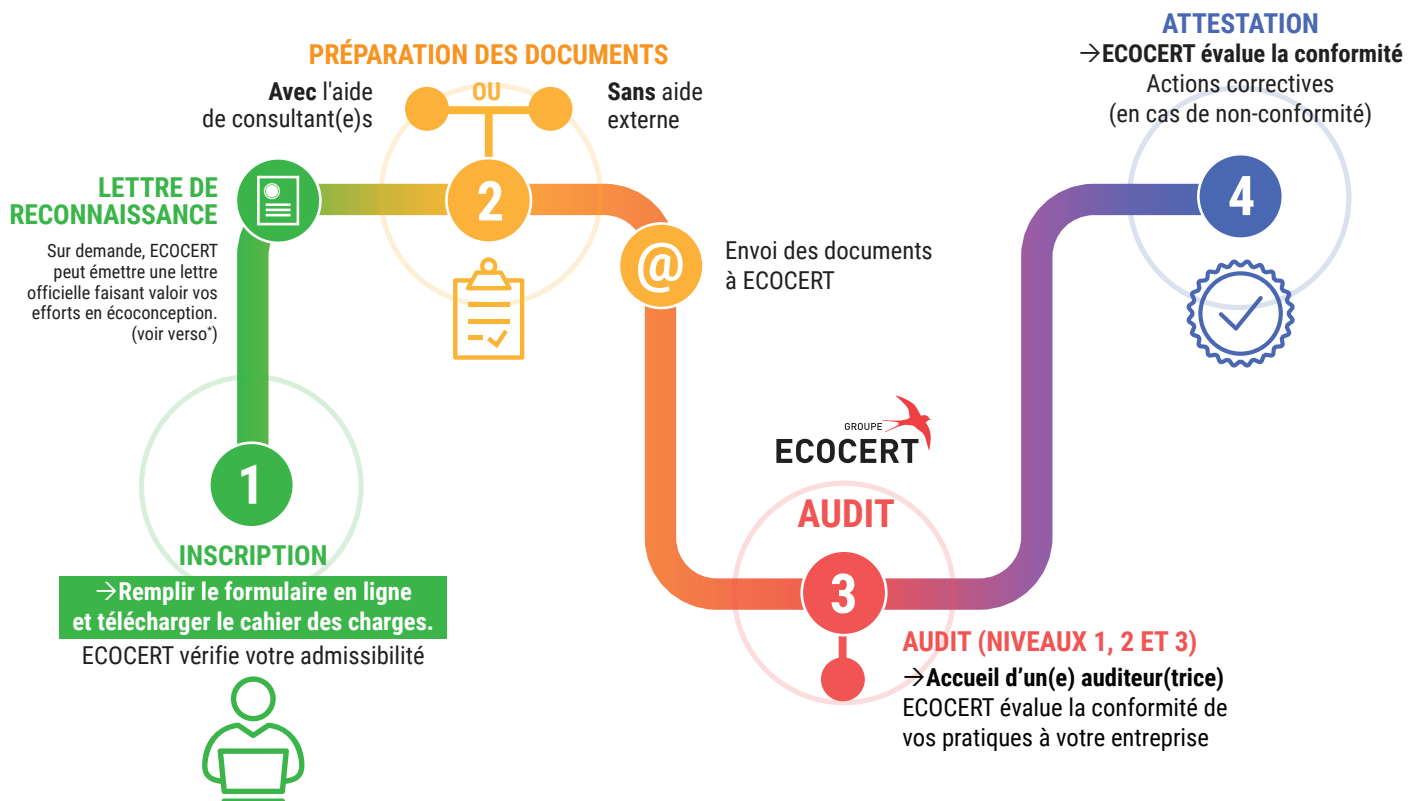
PRÉPARATION DES DOCUMENTS

**Avec** l'aide de consultant(e)s

OU

**Sans** aide externe

2

LETTRE DE RECONNAISSANCE

Sur demande, ECOCERT peut émettre une lettre officielle faisant valoir vos efforts en écoconception. (voir verso*)

@

Envoi des documents à ECOCERT

1

INSCRIPTION

→Remplir le formulaire en ligne et télécharger le cahier des charges.

ECOCERT vérifie votre admissibilité

GROUPE ECOCERT

AUDIT

3

AUDIT (NIVEAUX 1, 2 ET 3)

→Accueil d'un(e) auditeur(trice)

ECOCERT évalue la conformité de vos pratiques à votre entreprise

ATTESTATION

→ECOCERT évalue la conformité

Actions correctives (en cas de non-conformité)

4